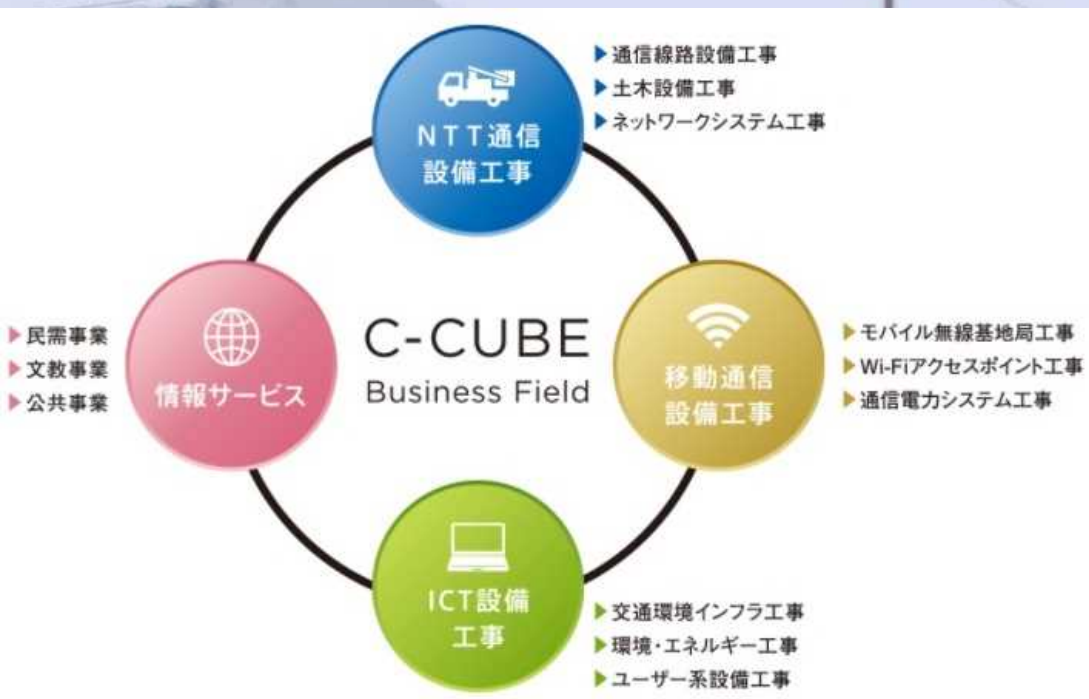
NTT通信
設備工事

▶通信線路設備工事
▶土木設備工事
▶ネットワークシステム工事

▶民需事業
▶文教事業
▶公共事業

情報サービス

C-CUBE
Business Field

移動通信
設備工事

▶モバイル無線基地局工事
▶Wi-Fiアクセスポイント工事
▶通信電力システム工事

ICT設備
工事

▶交通環境インフラ工事
▶環境・エネルギー工事
▶ユーザー系設備工事